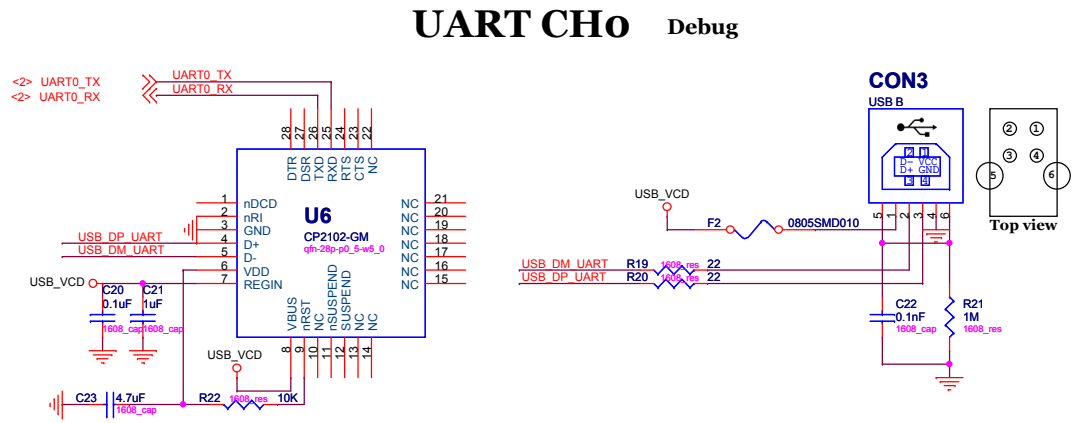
UART CH0 Debug

<2> UART0_TX
<2> UART0_RX
UART0_TX
UART0_RX

28 27 26 25 24 23 22
DTR DSR TXD RXD RTS CTS NC

U6
CP2102-GM
qfn-28p-p0_5-w5_0

1 nDCD
2 nRI
3 GND
4 D+
5 D-
6 VDD
7 REGIN

NC 21
NC 20
NC 19
NC 18
NC 17
NC 16
NC 15

VBUS nRST NC nSUSPEND SUSPEND NC NC
8 9 10 11 12 13 14

USB_DP_UART
USB_DM_UART
USB_VCD
C20 0.1uF 1608_cap
C21 1uF 1608_cap
USB_VCD
C23 4.7uF 1608_cap
R22 1608_res 10K

CON3
USB B
2 1
3 4
D- VCC
D+ GND
USB_VCD
F2 0805SMD010
5 1 2 3 4 6
USB_DM_UART R19 1608_res 22
USB_DP_UART R20 1608_res 22
C22 0.1nF 1608_cap
R21 1M 1608_res

② ①
③ ④
5 6
Top view